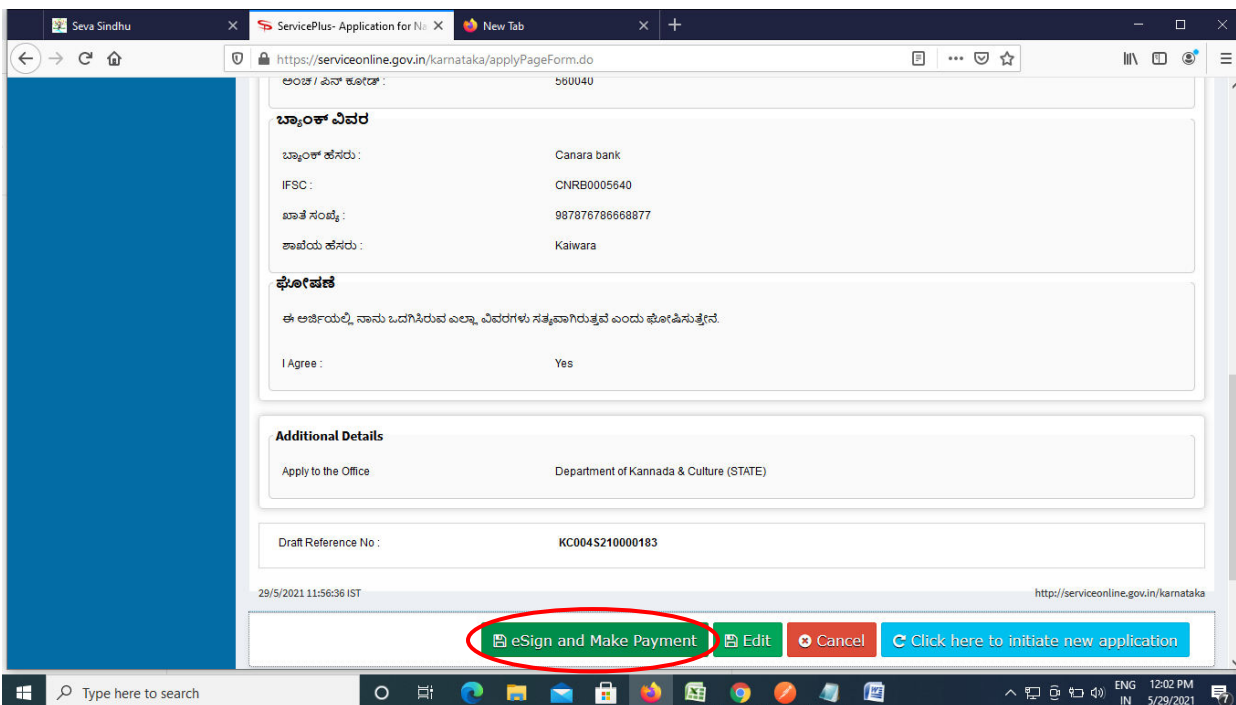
Seva Sindhu
ServicePlus- Application for Na
New Tab
https://serviceonline.gov.in/karnataka/applyPageForm.do

ಅಂಚೆ / ಪಿನ್ ಕೋಡ್ : 560040

ಬ್ಯಾಂಕ್ ವಿವರ

| | |
|---|---|
| ಬ್ಯಾಂಕ್ ಹೆಸರು : | Canara bank |
| IFSC : | CNRB0005640 |
| ಖಾತೆ ಸಂಖ್ಯೆ : | 987876786668877 |
| ಶಾಖೆಯ ಹೆಸರು : | Kaiwara |

ಘೋಷಣೆ

ಈ ಅರ್ಜಿಯಲ್ಲಿ ನಾನು ಒದಗಿಸಿರುವ ಎಲ್ಲಾ ವಿವರಗಳು ಸತ್ಯವಾಗಿರುತ್ತವೆ ಎಂದು ಘೋಷಿಸುತ್ತೇನೆ.

I Agree : Yes

Additional Details

Apply to the Office Department of Kannada & Culture (STATE)

Draft Reference No : KC004S210000183

29/5/2021 11:56:36 IST
http://serviceonline.gov.in/karnataka

eSign and Make Payment
Edit
Cancel
Click here to initiate new application

Type here to search
ENG IN 12:02 PM 5/29/2021